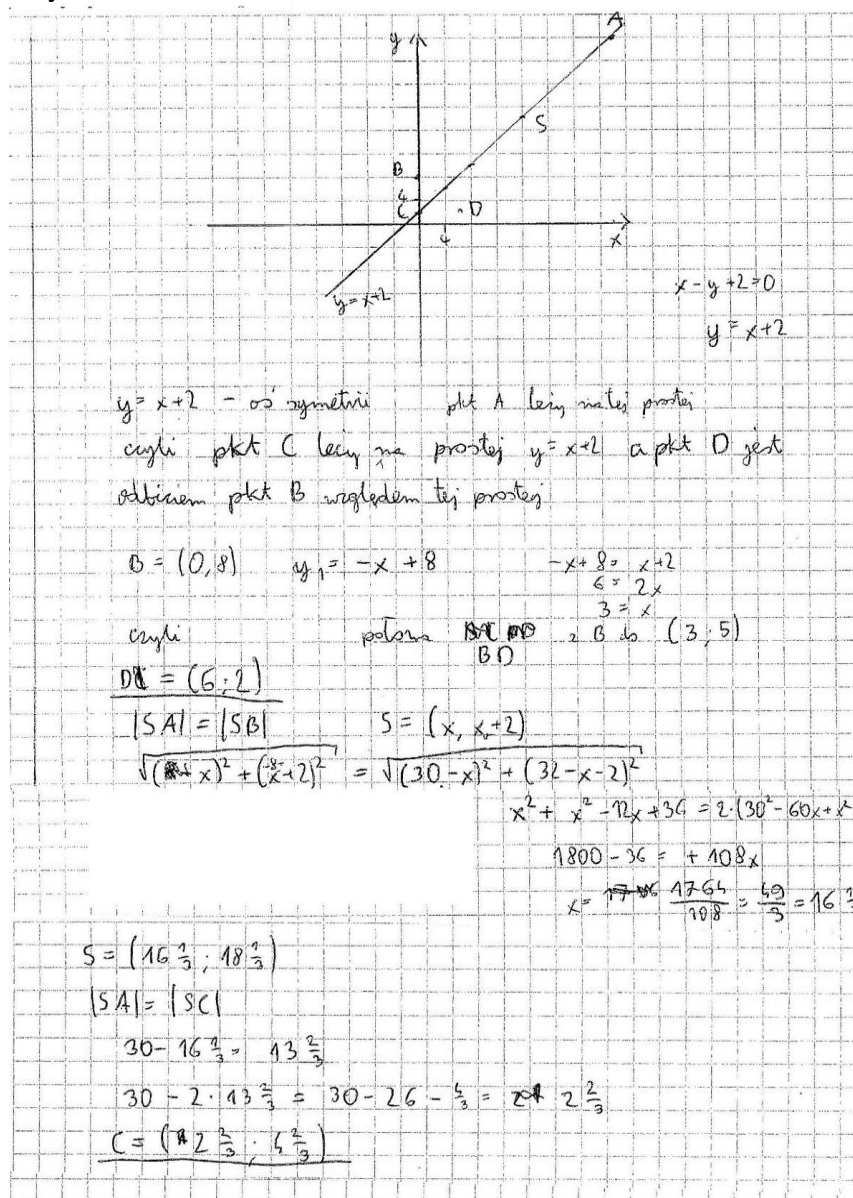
y
A
S
B
4
C
D
4
x
y = x+2

x - y + 2 = 0
y = x+2

y = x+2 - oś symetrii    pkt A leży na tej prostej
czyli pkt C leży na prostej y = x+2 a pkt D jest odbiciem pkt B względem tej prostej

B = (0, 8)    $y_1 = -x + 8$    $-x + 8 = x + 2$
$6 = 2x$
$3 = x$
czyli    połowa BD z B do (3; 5)
D = (6; 2)
|SA| = |SB|    S = (x, x+2)
$\sqrt{(30-x)^2 + (32-x-2)^2}$ = $\sqrt{(30-x)^2 + (32-x-2)^2}$
$x^2 + x^2 - 12x + 36 = 2 \cdot (30^2 - 60x + x^2$
$1800 - 36 = +108x$
$x = \frac{1764}{108} = \frac{49}{3} = 16\frac{1}{3}$

$S = (16\frac{1}{3}; 18\frac{1}{3})$
|SA| = |SC|
$30 - 16\frac{1}{3} = 13\frac{2}{3}$
$30 - 2 \cdot 13\frac{2}{3} = 30 - 26 - \frac{4}{3} = 2\frac{2}{3}$
$C = (2\frac{2}{3}; 4\frac{2}{3})$